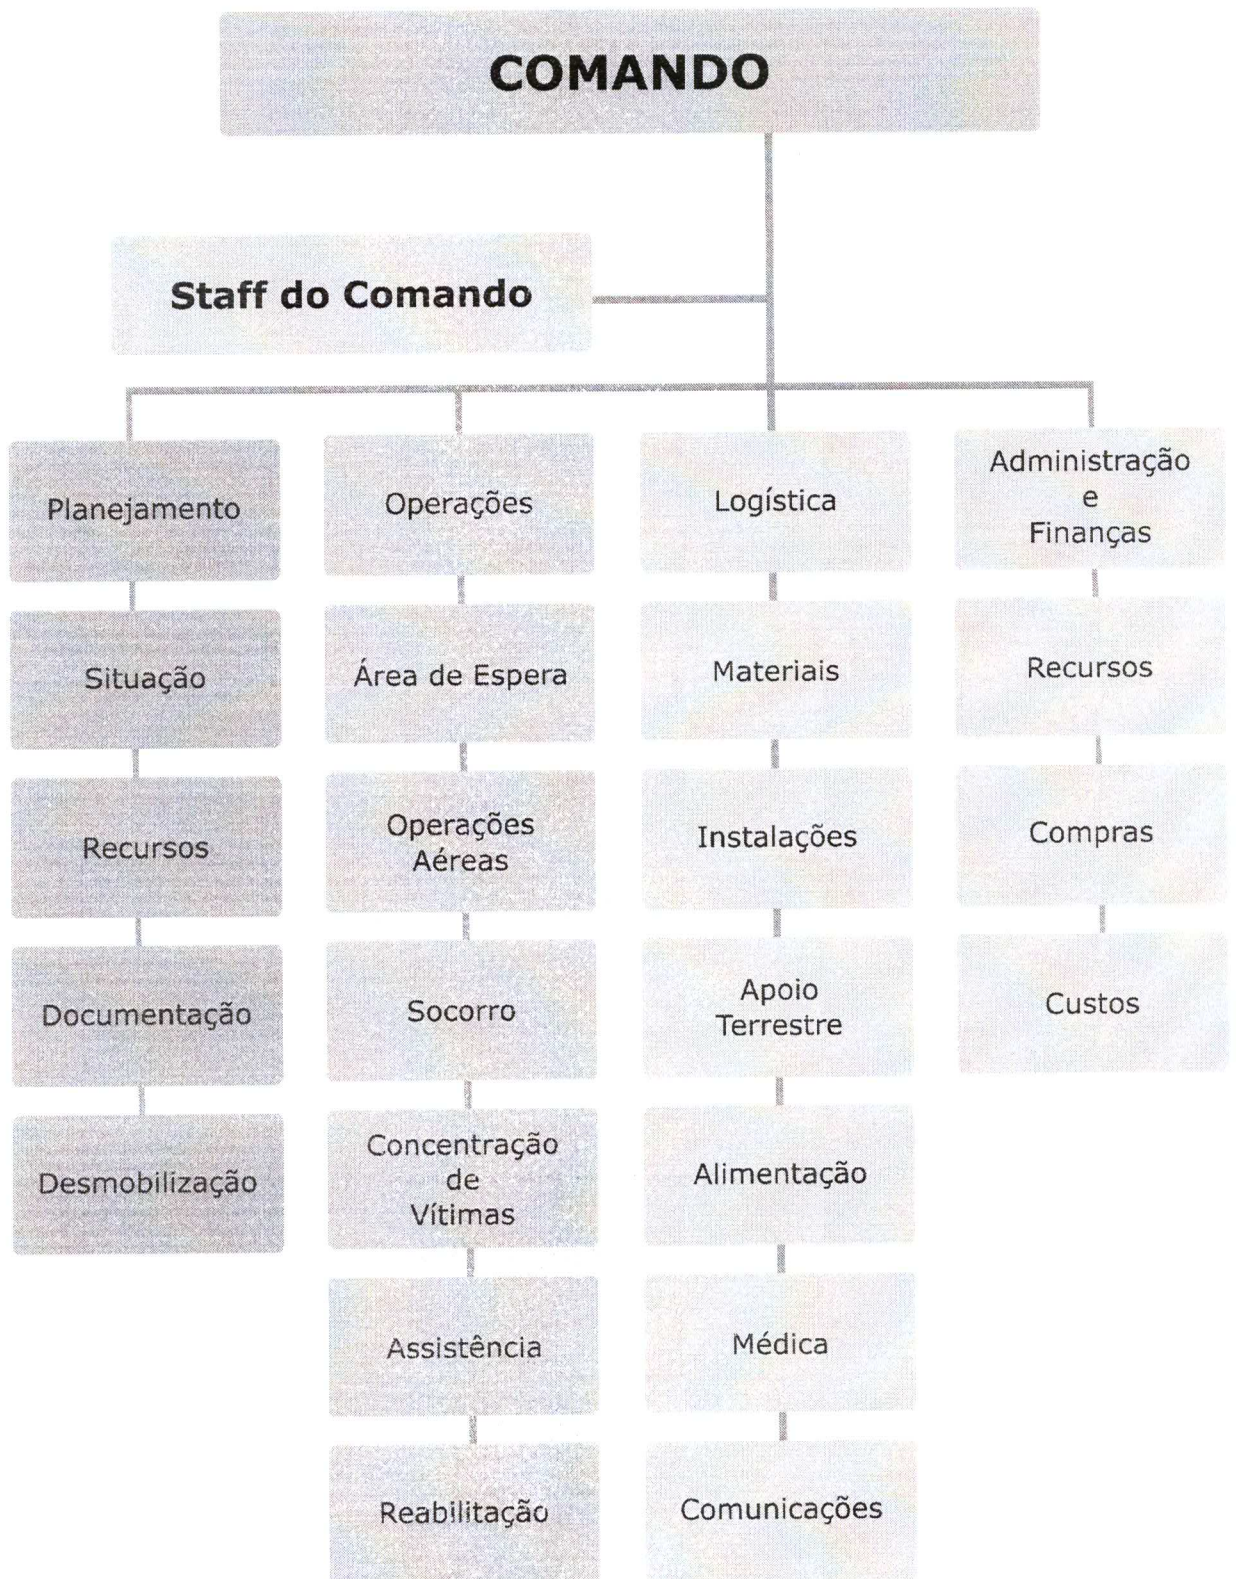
COMANDO

Staff do Comando

Planejamento

Situação

Recursos

Documentação

Desmobilização

Operações

Área de Espera

Operações Aéreas

Socorro

Concentração de Vítimas

Assistência

Reabilitação

Logística

Materiais

Instalações

Apoio Terrestre

Alimentação

Médica

Comunicações

Administração e Finanças

Recursos

Compras

Custos